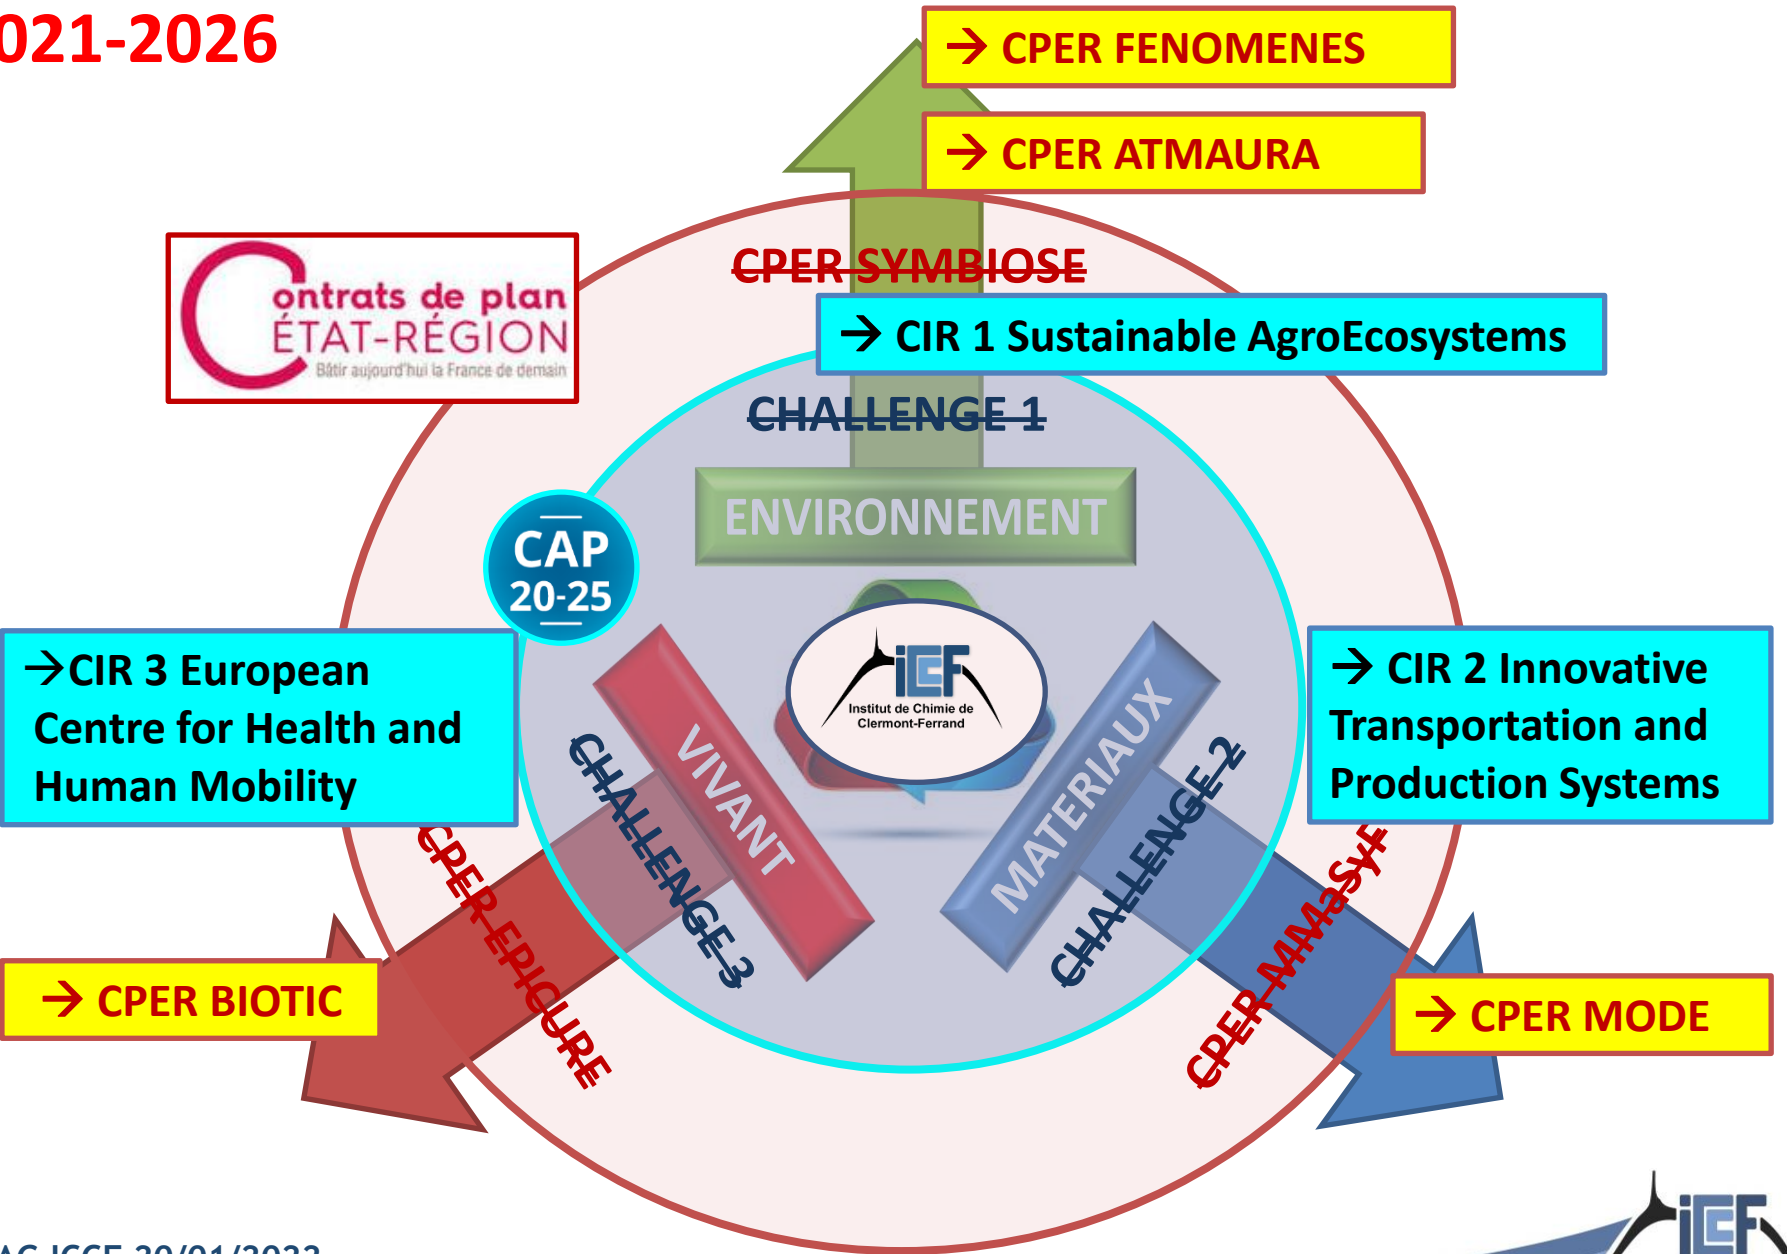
021-2026

→ CPER FENOMENES

→ CPER ATMAURA

Contrats de plan ÉTAT-RÉGION
Bâtir aujourd'hui la France de demain

CPER SYMBIOSE

→ CIR 1 Sustainable AgroEcosystems

CHALLENGE 1

ENVIRONNEMENT

CAP 20-25

→CIR 3 European Centre for Health and Human Mobility

iCF
Institut de Chimie de Clermont-Ferrand

→ CIR 2 Innovative Transportation and Production Systems

VIVANT

MATERIAUX

CHALLENGE 3

CHALLENGE 2

CPER EPICURE

CPER MMaSyF

→ CPER BIOTIC

→ CPER MODE

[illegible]